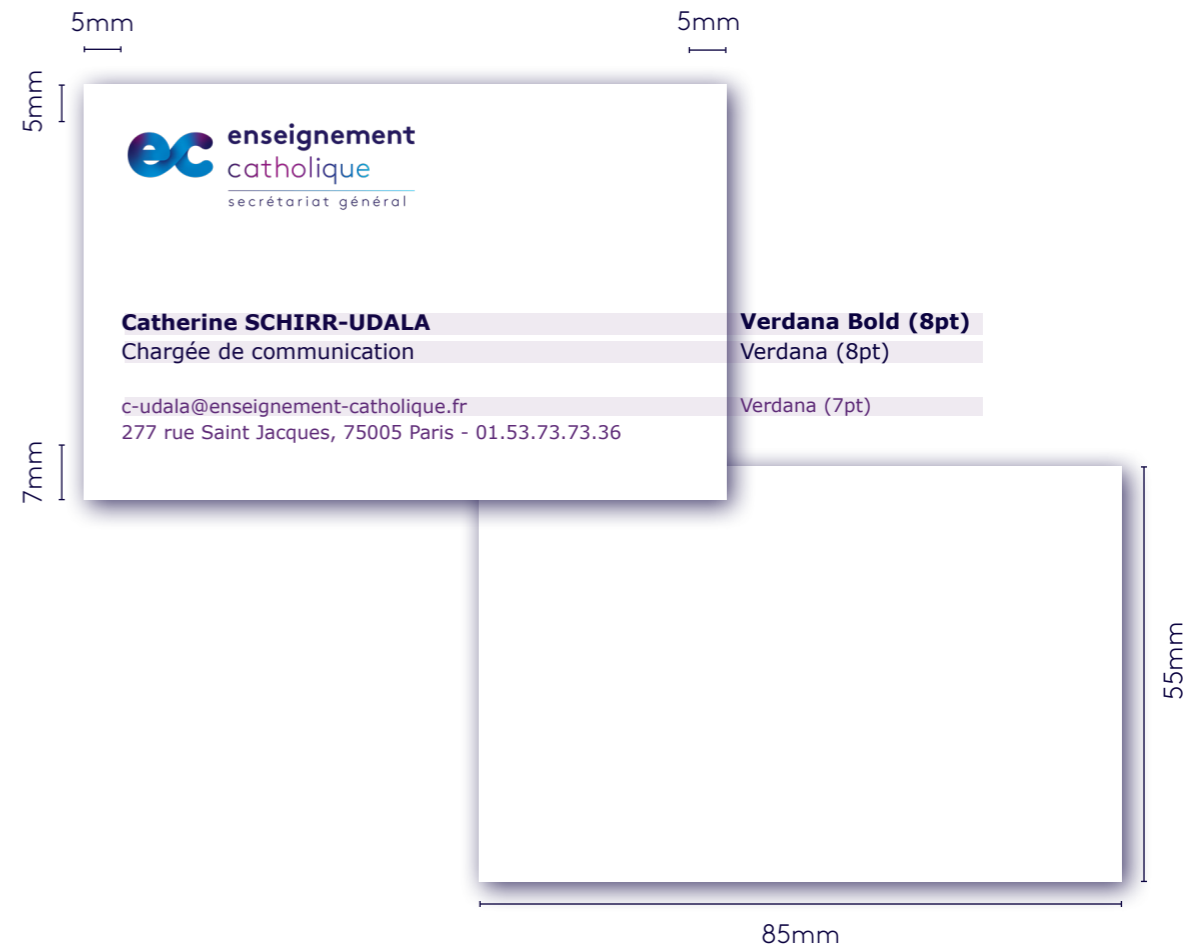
5mm

5mm

5mm

ec enseignement catholique
secrétariat général

Catherine SCHIRR-UDALA
Chargée de communication

c-udala@enseignement-catholique.fr
277 rue Saint Jacques, 75005 Paris - 01.53.73.73.36

Verdana Bold (8pt)
Verdana (8pt)

Verdana (7pt)

7mm

55mm

85mm